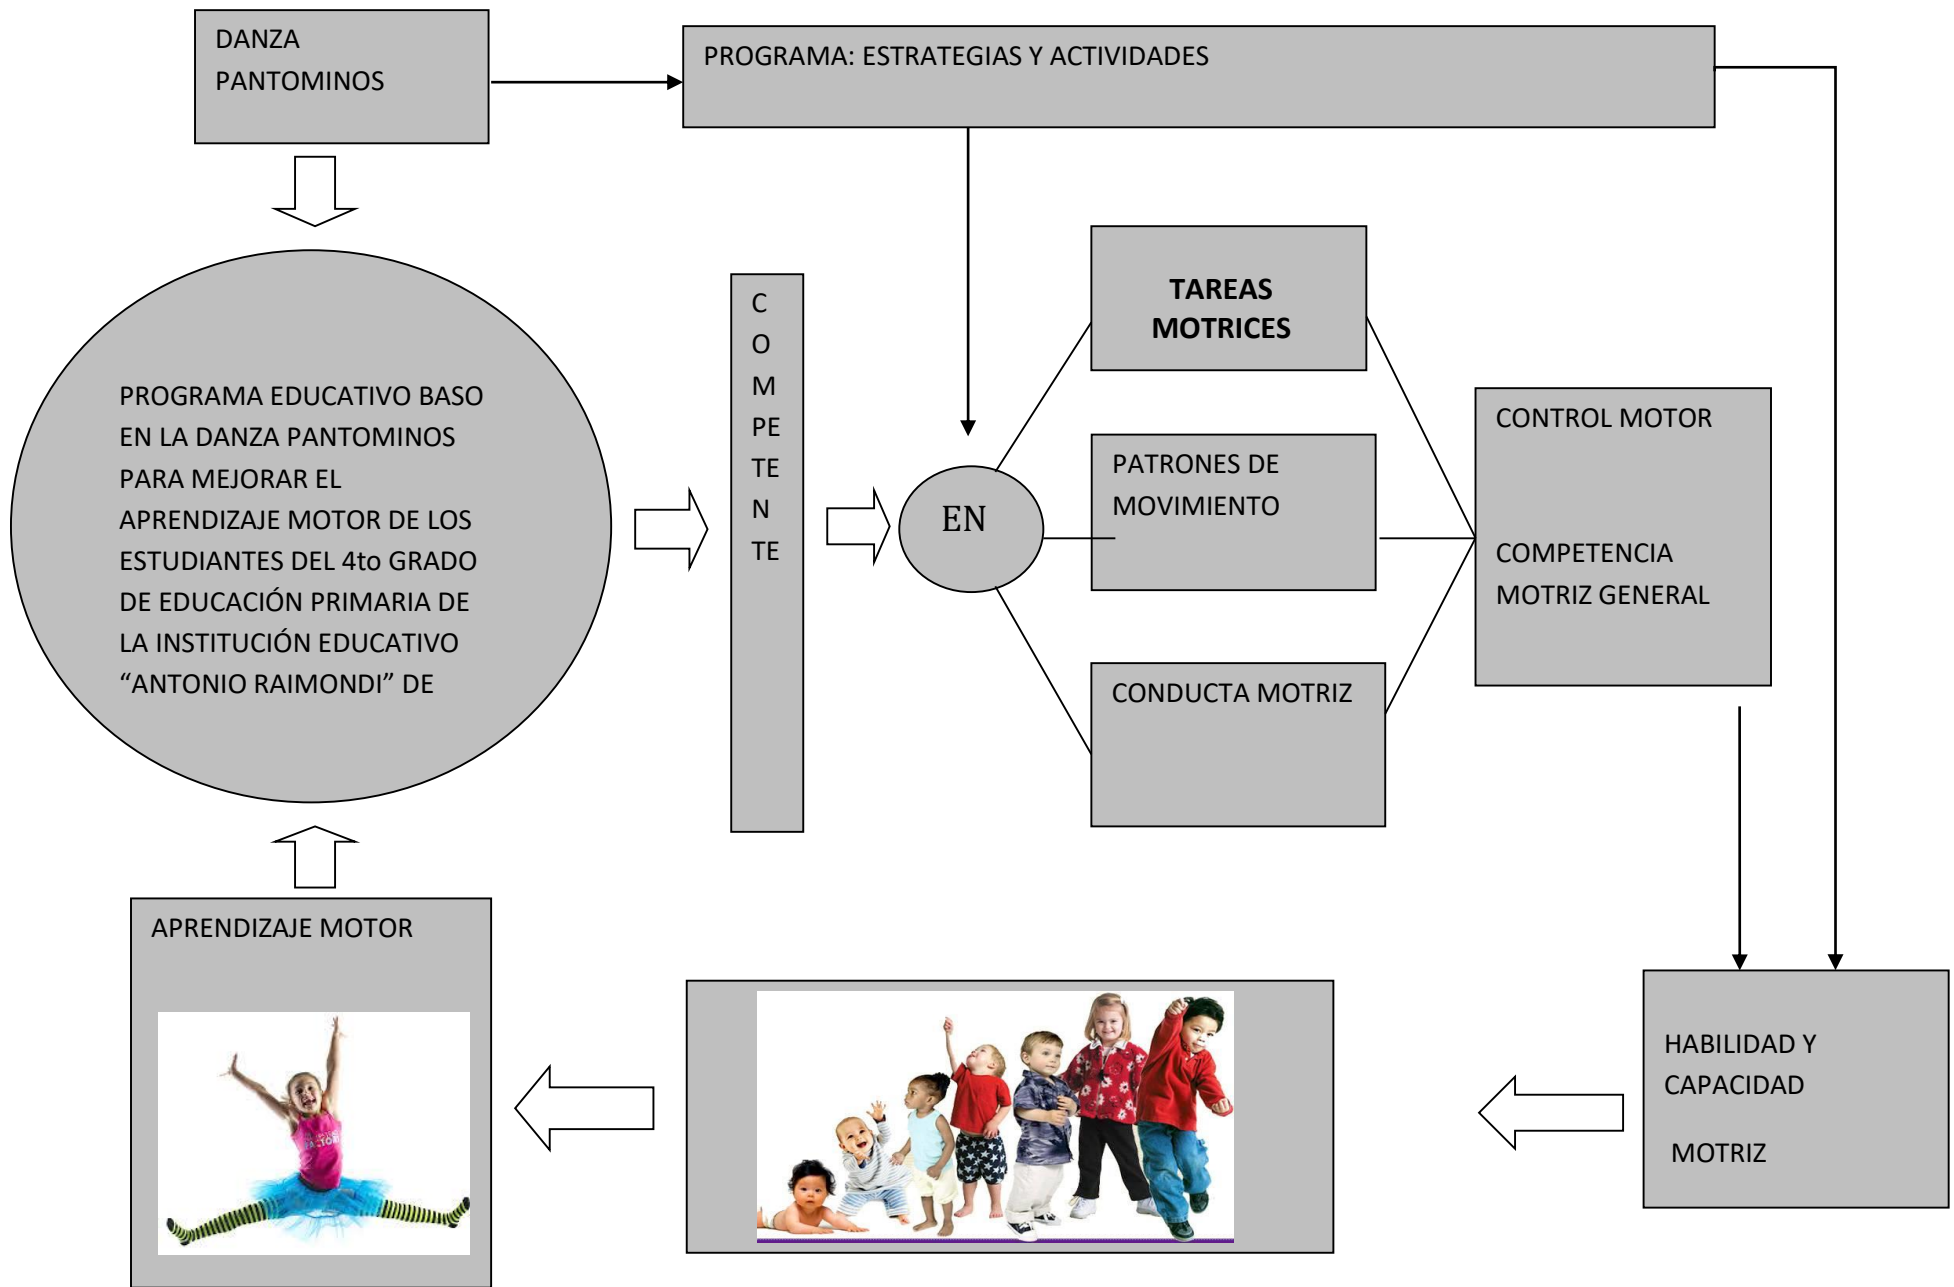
DANZA PANTOMINOS

PROGRAMA: ESTRATEGIAS Y ACTIVIDADES

PROGRAMA EDUCATIVO BASO EN LA DANZA PANTOMINOS PARA MEJORAR EL APRENDIZAJE MOTOR DE LOS ESTUDIANTES DEL 4to GRADO DE EDUCACIÓN PRIMARIA DE LA INSTITUCIÓN EDUCATIVO “ANTONIO RAIMONDI” DE

C
O
M
PE
TE
N
TE

EN

TAREAS MOTRICES

PATRONES DE MOVIMIENTO

CONDUCTA MOTRIZ

CONTROL MOTOR

COMPETENCIA MOTRIZ GENERAL

APRENDIZAJE MOTOR

HABILIDAD Y CAPACIDAD

MOTRIZ